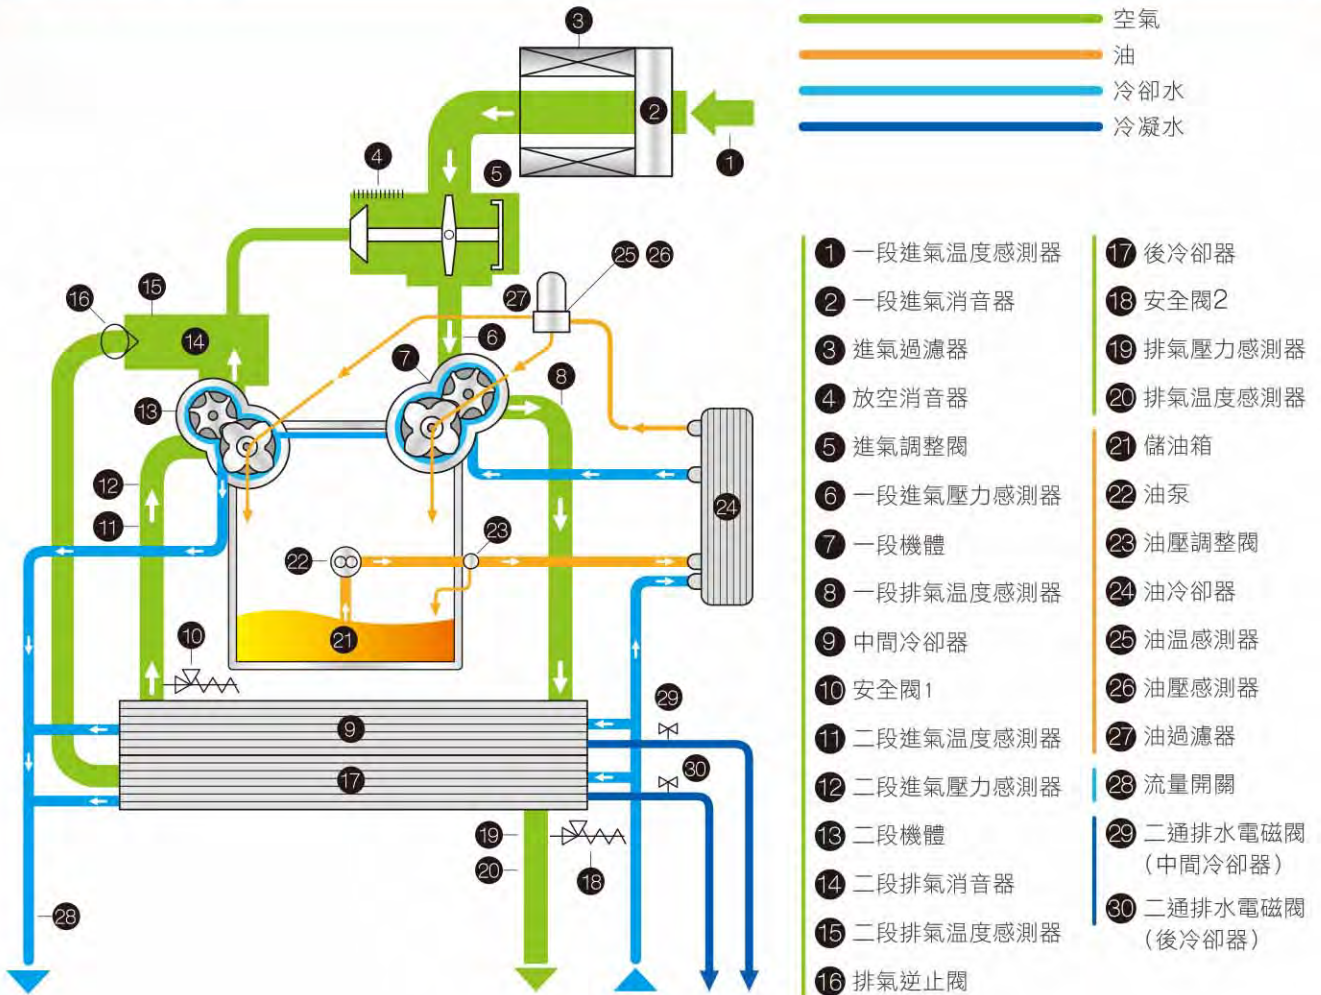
空氣
油
冷卻水
冷凝水

1 一段進氣溫度感測器
2 一段進氣消音器
3 進氣過濾器
4 放空消音器
5 進氣調整閥
6 一段進氣壓力感測器
7 一段機體
8 一段排氣溫度感測器
9 中間冷卻器
10 安全閥1
11 二段進氣溫度感測器
12 二段進氣壓力感測器
13 二段機體
14 二段排氣消音器
15 二段排氣溫度感測器
16 排氣逆止閥
17 後冷卻器
18 安全閥2
19 排氣壓力感測器
20 排氣溫度感測器
21 儲油箱
22 油泵
23 油壓調整閥
24 油冷卻器
25 油溫感測器
26 油壓感測器
27 油過濾器
28 流量開關
29 二通排水電磁閥（中間冷卻器）
30 二通排水電磁閥（後冷卻器）

3 2 1 4 5 25 26 27 6 7 8 16 15 14 13 12 11 24 23 22 21 10 9 17 29 30 19 20 18 28